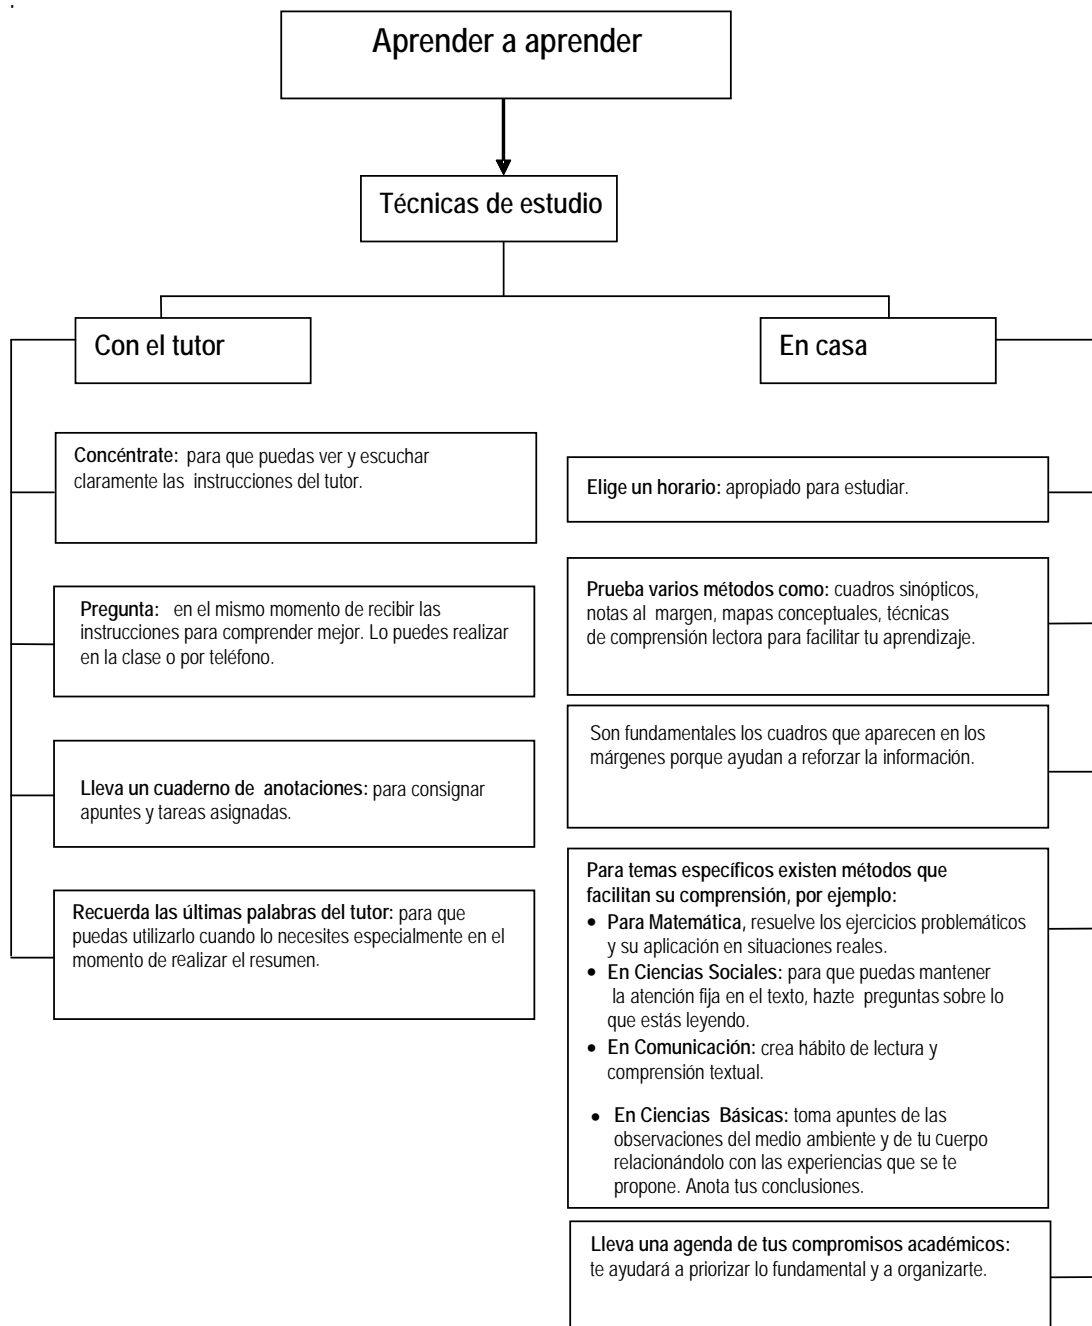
Aprender a aprender

Técnicas de estudio

Con el tutor

En casa

**Concéntrate:** para que puedas ver y escuchar claramente las instrucciones del tutor.

**Pregunta:** en el mismo momento de recibir las instrucciones para comprender mejor. Lo puedes realizar en la clase o por teléfono.

**Lleva un cuaderno de anotaciones:** para consignar apuntes y tareas asignadas.

**Recuerda las últimas palabras del tutor:** para que puedas utilizarlo cuando lo necesites especialmente en el momento de realizar el resumen.

**Elige un horario:** apropiado para estudiar.

**Prueba varios métodos como:** cuadros sinópticos, notas al margen, mapas conceptuales, técnicas de comprensión lectora para facilitar tu aprendizaje.

Son fundamentales los cuadros que aparecen en los márgenes porque ayudan a reforzar la información.

**Para temas específicos existen métodos que facilitan su comprensión, por ejemplo:**
- **Para Matemática,** resuelve los ejercicios problemáticos y su aplicación en situaciones reales.
- **En Ciencias Sociales:** para que puedas mantener la atención fija en el texto, hazte preguntas sobre lo que estás leyendo.
- **En Comunicación:** crea hábito de lectura y comprensión textual.
- **En Ciencias Básicas:** toma apuntes de las observaciones del medio ambiente y de tu cuerpo relacionándolo con las experiencias que se te propone. Anota tus conclusiones.

**Lleva una agenda de tus compromisos académicos:** te ayudará a priorizar lo fundamental y a organizarte.